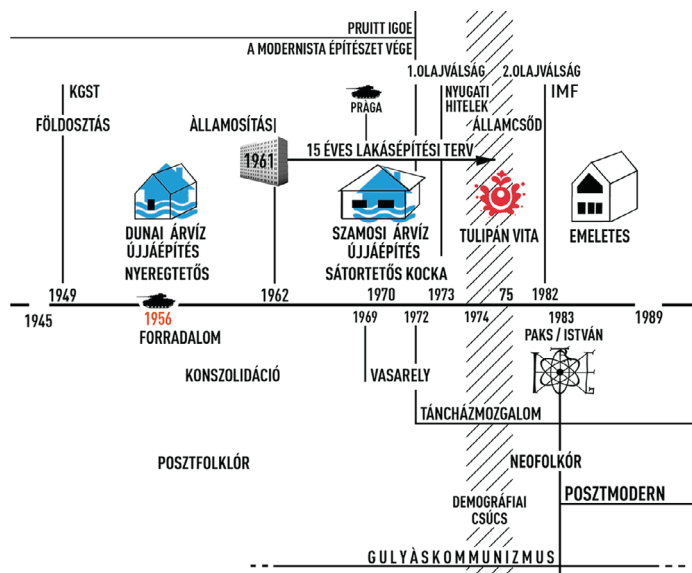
PRUITT IGOE
A MODERNISTA ÉPÍTÉSZET VÉGE

KGST
FÖLDOSZTÁS

ÀLLAMOSÍTÁS
PRÁGA
1961
15 ÉVES LAKÁSÉPÍTÉSI TERV

1.OLAJVÁLSÁG
NYUGATI HITELEK
2.OLAJVÁLSÁG
IMF
ÁLLAMCSŐD

DUNAI ÁRVÍZ ÚJJÁÉPÍTÉS
NYEREGTETŐS

SZAMOSI ÁRVÍZ ÚJJÁÉPÍTÉS
SÁTORTETŐS KOCKA

TULIPÁN VITA

EMELETES

1945 1949 1956 1962 1969 1970 1972 1973 1974 75 1982 1983 1989

FORRADALOM

KONSZOLIDÁCIÓ

VASARELY

PAKS / ISTVÁN

TÁNCHÁZMOZGALOM

POSZTFOLKLÓR

NEOFOLKLÓR

DEMOGRÁFIAI CSÚCS

POSZTMODERN

GULYÁSKOMMUNIZMUS